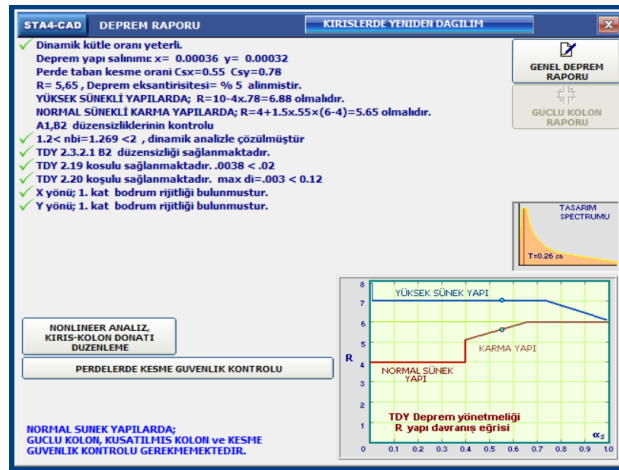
STA4-CAD DEPREM RAPORU

KIRISLERDE YENIDEN DAGILIM

Dinamik kütle oranı yeterli.
Deprem yapı salınımı: x= 0.00036 y= 0.00032
Perde taban kesme orani Csx=0.55 Csy=0.78
R= 5,65 , Deprem eksantirisitesi= % 5 alinmistir.
YÜKSEK SÜNEKLİ YAPILARDA; R=10-4x.78=6.88 olmalıdır.
NORMAL SÜNEKLİ KARMA YAPILARDA; R=4+1.5x.55x(6-4)=5.65 olmalıdır.
A1,B2 düzensizliklerinin kontrolu
1.2< nbi=1.269 <2 , dinamik analizle çözülmüştür
TDY 2.3.2.1 B2 düzensizliği sağlanmaktadır.
TDY 2.19 kosulu sağlanmaktadır. .0038 < .02
TDY 2.20 koşulu sağlanmaktadır. max di=.003 < 0.12
X yönü; 1. kat bodrum rijitliği bulunmustur.
Y yönü; 1. kat bodrum rijitliği bulunmustur.

GENEL DEPREM RAPORU

GUCLU KOLON RAPORU

TASARIM SPECTRUMU
T=0.26 sn

NONLINEER ANALIZ, KIRIS-KOLON DONATI DUZENLEME

PERDELERDE KESME GUVENLIK KONTROLU

NORMAL SUNEK YAPILARDA;
GUCLU KOLON, KUSATILMIS KOLON ve KESME GUVENLIK KONTROLU GEREKMEMEKTEDIR.

YÜKSEK SÜNEK YAPI
KARMA YAPI
NORMAL SÜNEK YAPI
TDY Deprem yönetmeliği
R yapı davranış eğrisi
R
$\alpha_s$
8
7
6
5
4
3
2
1
0
0
0.1
0.2
0.3
0.4
0.5
0.6
0.7
0.8
0.9
1.0